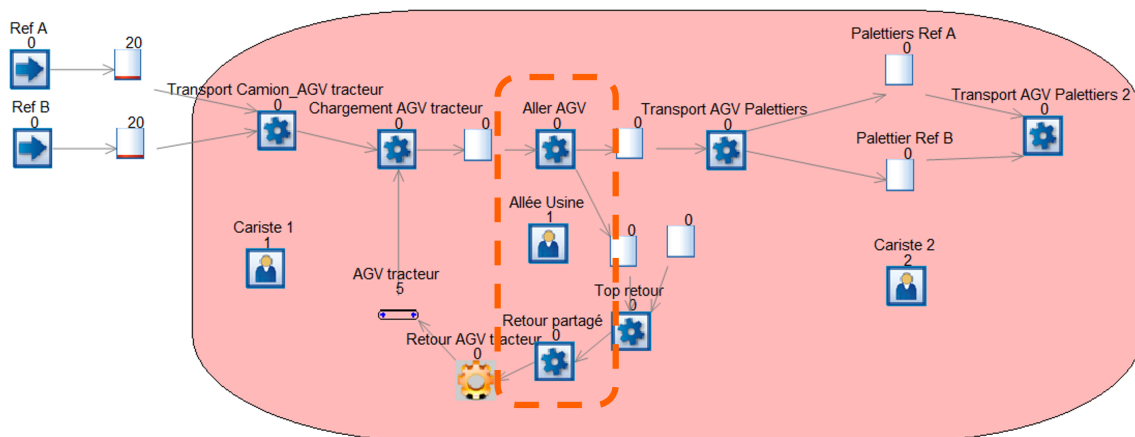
Ref A
0

20

Ref B
0

20

Transport Camion_AGV tracteur
0

Chargement AGV tracteur
0

0

Aller AGV
0

0

Transport AGV Palettiers
0

Palettiers Ref A
0

Transport AGV Palettiers 2
0

Palettier Ref B
0

Cariste 1
1

Allée Usine
1

0

0

Cariste 2
2

AGV tracteur
5

Top retour
0

Retour partagé
0

Retour AGV tracteur
0